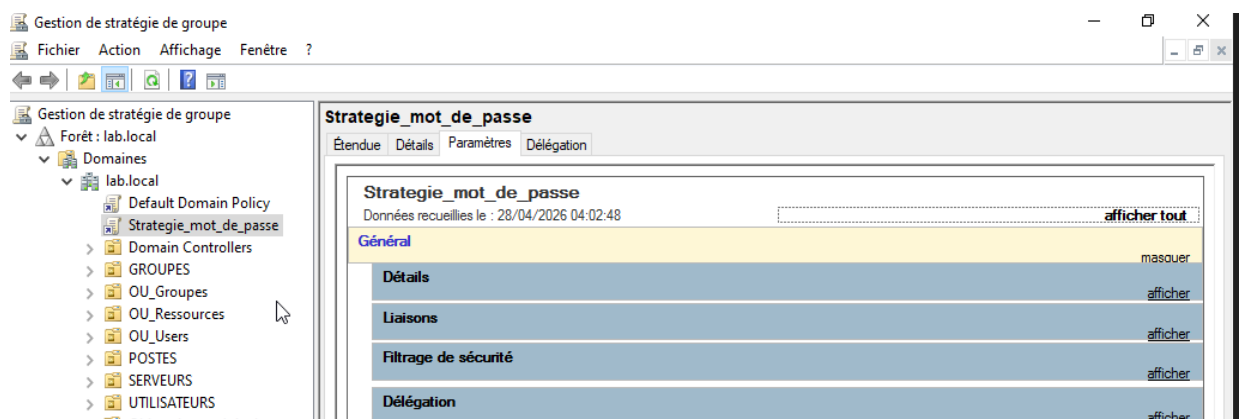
Gestion de stratégie de groupe

Fichier Action Affichage Fenêtre ?

Gestion de stratégie de groupe
Forêt : lab.local
Domaines
lab.local
Default Domain Policy
Strategie_mot_de_passe
Domain Controllers
GROUPES
OU_Groupes
OU_Ressources
OU_Users
POSTES
SERVEURS
UTILISATEURS

Strategie_mot_de_passe

Étendue | Détails | Paramètres | Délégation

Strategie_mot_de_passe
Données recueillies le : 28/04/2026 04:02:48
afficher tout

Général
masquer

Détails
afficher

Liaisons
afficher

Filtrage de sécurité
afficher

Délégation
afficher